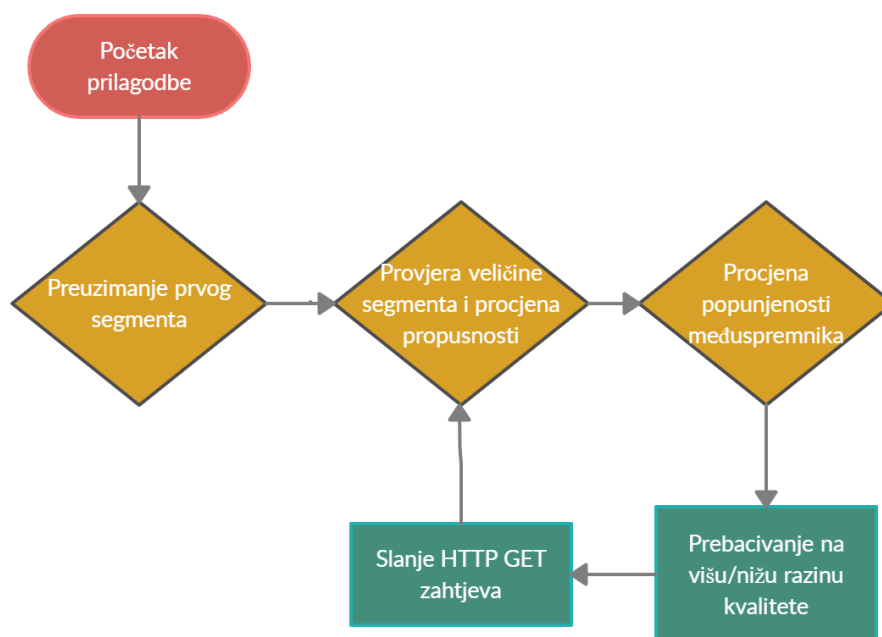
Početak prilagodbe

Preuzimanje prvog segmenta

Provjera veličine segmenta i procjena propusnosti

Procjena popunjenosti međuspremnika

Prebacivanje na višu/nižu razinu kvalitete

Slanje HTTP GET zahtjeva